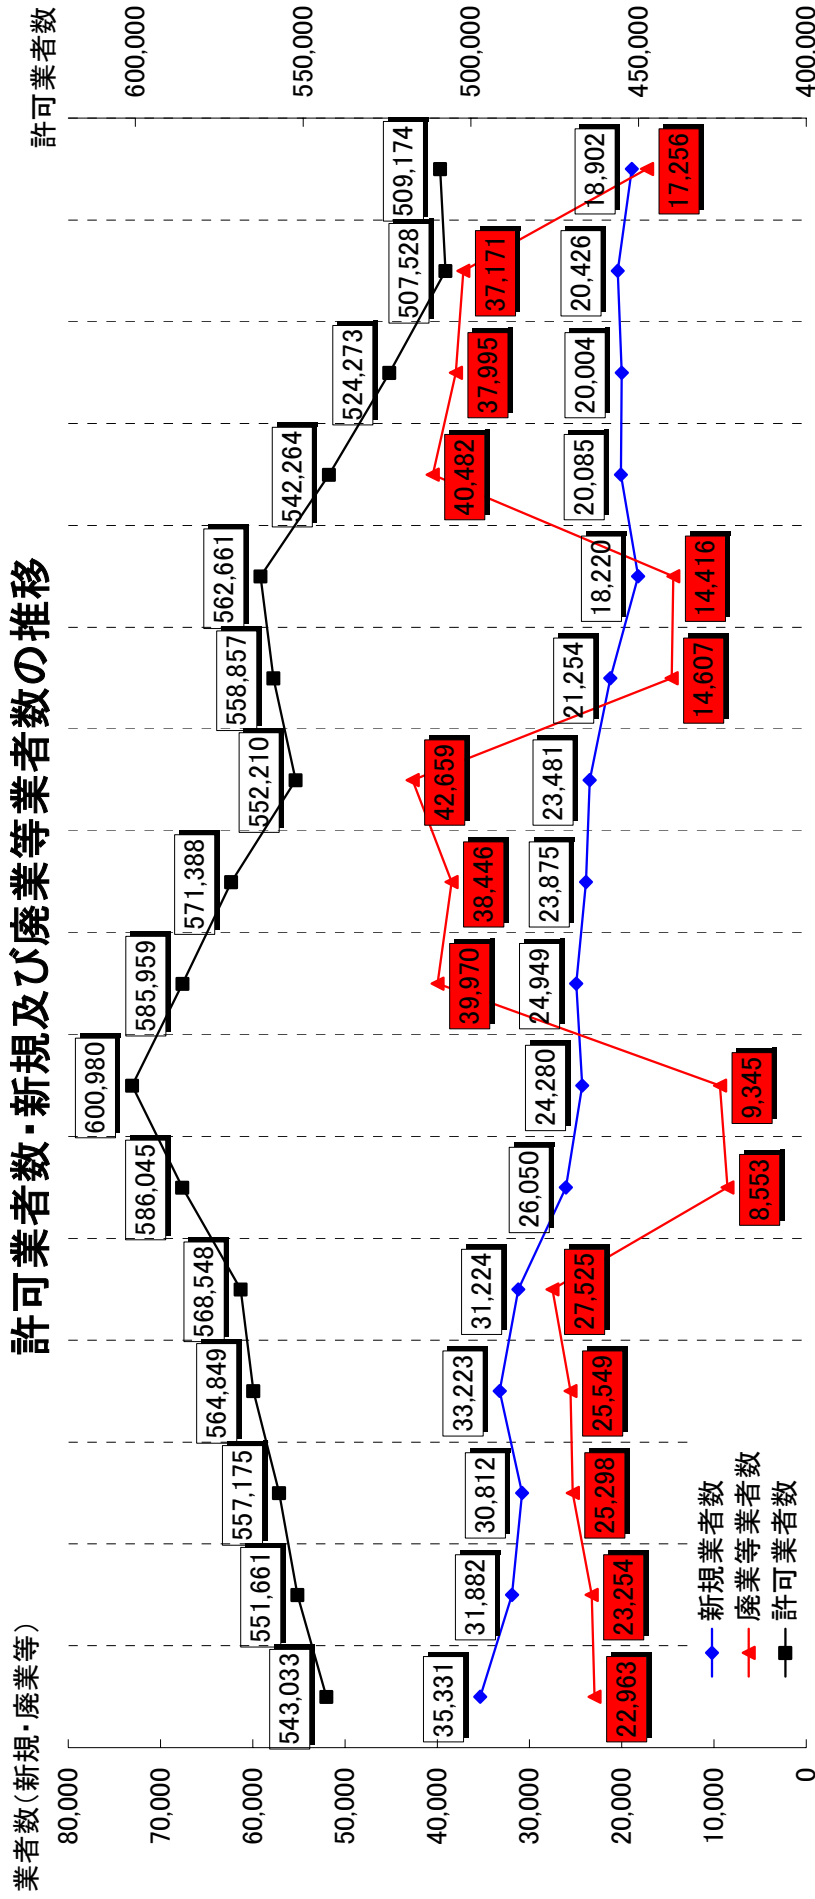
許可業者数・新規及び廃業等業者数の推移

業者数（新規・廃業等）

80,000
70,000
60,000
50,000
40,000
30,000
20,000
10,000
0

許可業者数

600,000
550,000
500,000
450,000
400,000

543,033
551,661
557,175
564,849
568,548
586,045
600,980
585,959
571,388
552,210
558,857
562,661
542,264
524,273
507,528
509,174

35,331
31,882
30,812
33,223
31,224
26,050
24,280
24,949
23,875
23,481
21,254
18,220
20,085
20,004
20,426
18,902

22,963
23,254
25,298
25,549
27,525
8,553
9,345
39,970
38,446
42,659
14,607
14,416
40,482
37,995
37,171
17,256

新規業者数
廃業等業者数
許可業者数